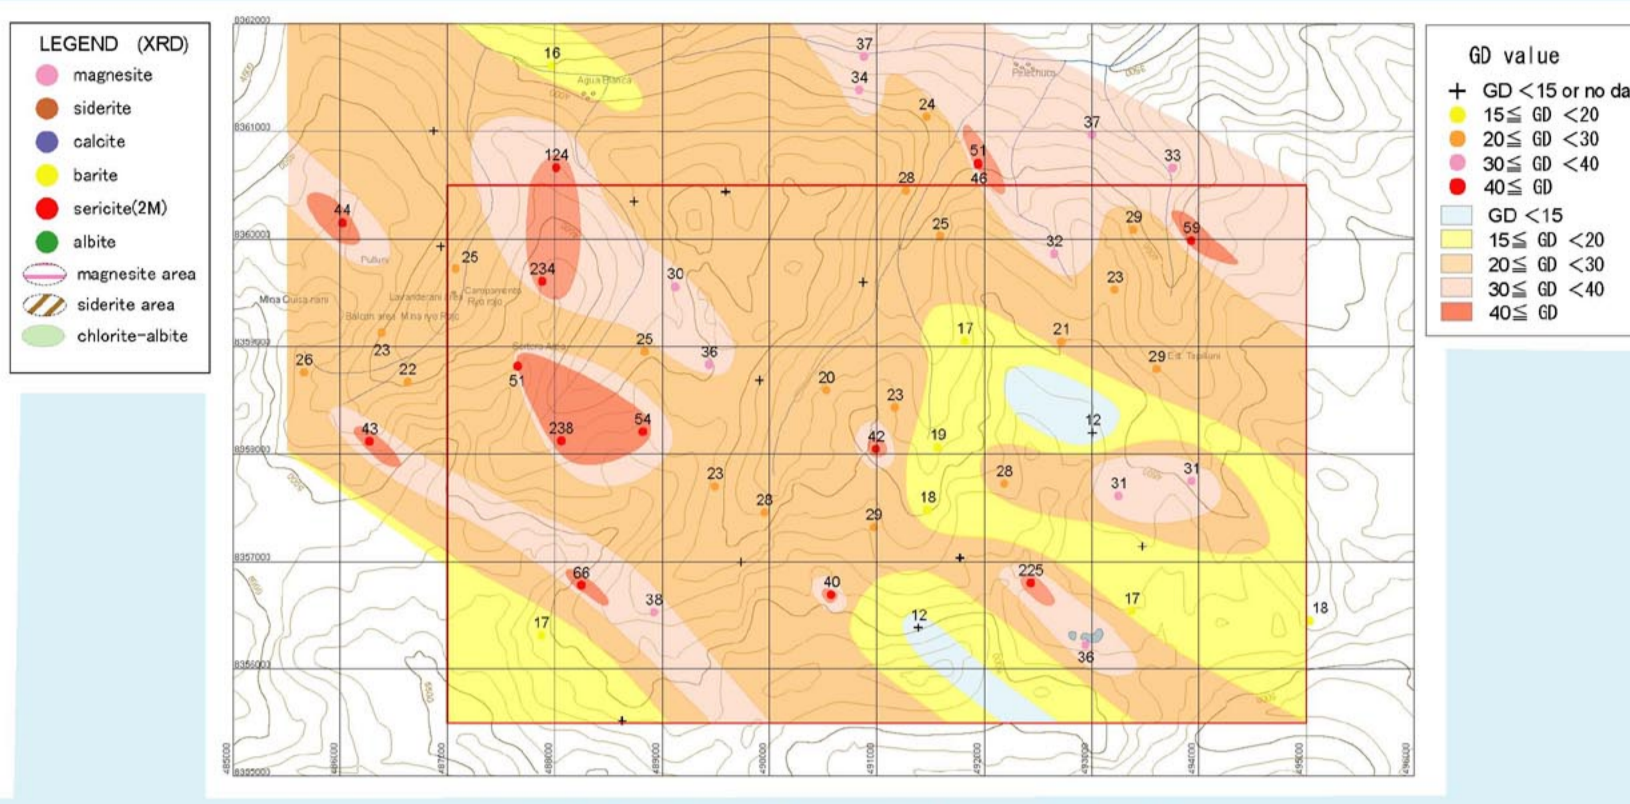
LEGEND (XRD)
magnesite
siderite
calcite
barite
sericite(2M)
albite
magnesite area
siderite area
chlorite-albite

GD value
+ GD < 15 or no da
15 ≦ GD < 20
20 ≦ GD < 30
30 ≦ GD < 40
40 ≦ GD
GD < 15
15 ≦ GD < 20
20 ≦ GD < 30
30 ≦ GD < 40
40 ≦ GD

8362000
8361000
8360000
8359000
8358000
8357000
8356000
8355000
485000
486000
487000
488000
489000
490000
491000
492000
493000
494000
495000
496000

Agua Blanca
Pinchuro
Pulluni
Mina Quica rani
Lavanderani
Campamento
Ryo rojo
Balcon area
Mina ryo Rojo
Sotera Area
Est. Tapiluni

16
37
34
24
37
33
51
46
124
28
44
25
29
59
32
25
234
30
23
23
26
22
25
36
17
21
29
51
20
23
12
238
54
42
19
43
23
28
31
28
31
18
29
66
40
225
38
17
12
17
18
36